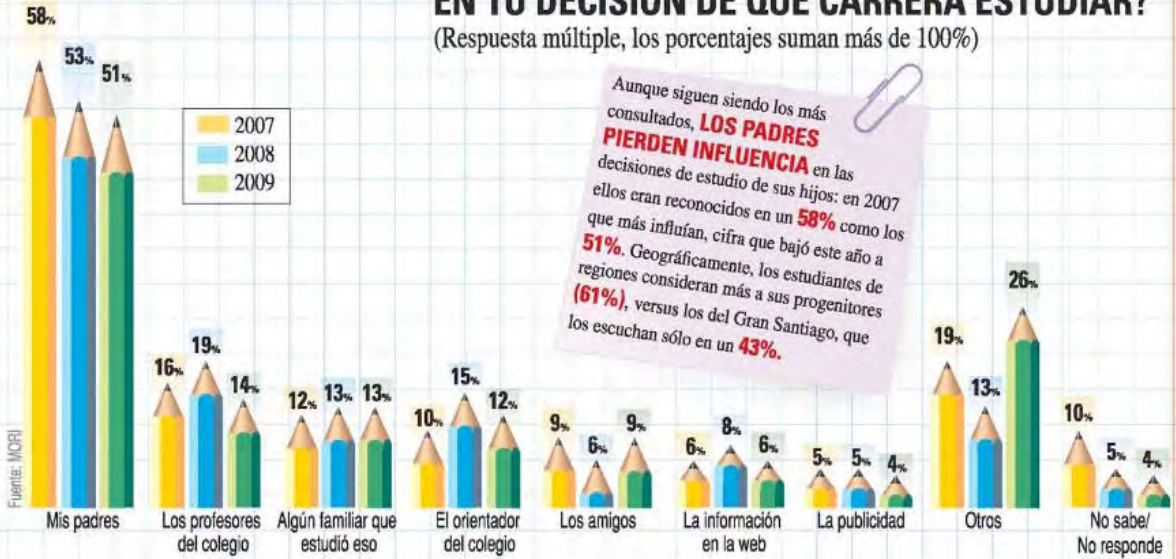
EN TU DECISIÓN DE QUÉ CARRERA ESTUDIAR?
(Respuesta múltiple, los porcentajes suman más de 100%)

| | 2007 | 2008 | 2009 |
|---|---|---|---|
| Mis padres | 58% | 53% | 51% |
| Los profesores del colegio | 16% | 19% | 14% |
| Algún familiar que estudió eso | 12% | 13% | 13% |
| El orientador del colegio | 10% | 15% | 12% |
| Los amigos | 9% | 6% | 9% |
| La información en la web | 6% | 8% | 6% |
| La publicidad | 5% | 5% | 4% |
| Otros | 19% | 13% | 26% |
| No sabe/ No responde | 10% | 5% | 4% |

Aunque siguen siendo los más consultados, LOS PADRES PIERDEN INFLUENCIA en las decisiones de estudio de sus hijos: en 2007 ellos eran reconocidos en un 58% como los que más influían, cifra que bajó este año a 51%. Geográficamente, los estudiantes de regiones consideran más a sus progenitores (61%), versus los del Gran Santiago, que los escuchan sólo en un 43%.

Fuente: MORI